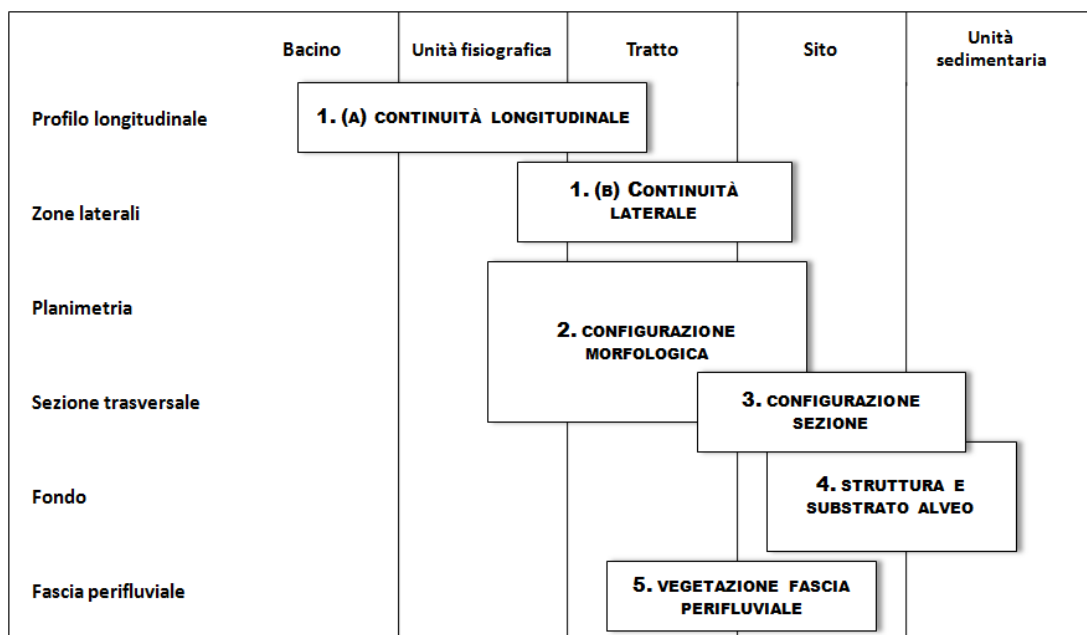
| | Bacino | Unità fisiografica | Tratto | Sito | Unità sedimentaria |
|---|---|---|---|---|---|
| Profilo longitudinale | 1. (A) CONTINUITÀ LONGITUDINALE | | | | |
| Zone laterali | | | 1. (B) CONTINUITÀ LATERALE | | |
| Planimetria | | | 2. CONFIGURAZIONE MORFOLOGICA | | |
| Sezione trasversale | | | | 3. CONFIGURAZIONE SEZIONE | |
| Fondo | | | | 4. STRUTTURA E SUBSTRATO ALVEO | |
| Fascia perifluviale | | | 5. VEGETAZIONE FASCIA PERIFLUVIALE | | |